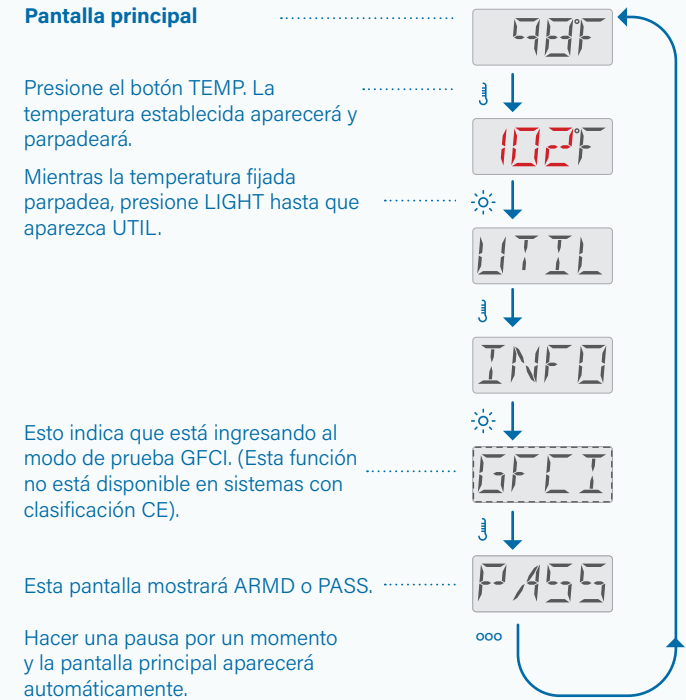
Pantalla principal

98°F

Presione el botón TEMP. La temperatura establecida aparecerá y parpadeará.

102°F

Mientras la temperatura fijada parpadea, presione LIGHT hasta que aparezca UTIL.

UTIL

INFO

Esto indica que está ingresando al modo de prueba GFCI. (Esta función no está disponible en sistemas con clasificación CE).

GFCI

Esta pantalla mostrará ARMD o PASS.

PASS

Hacer una pausa por un momento y la pantalla principal aparecerá automáticamente.

ooo